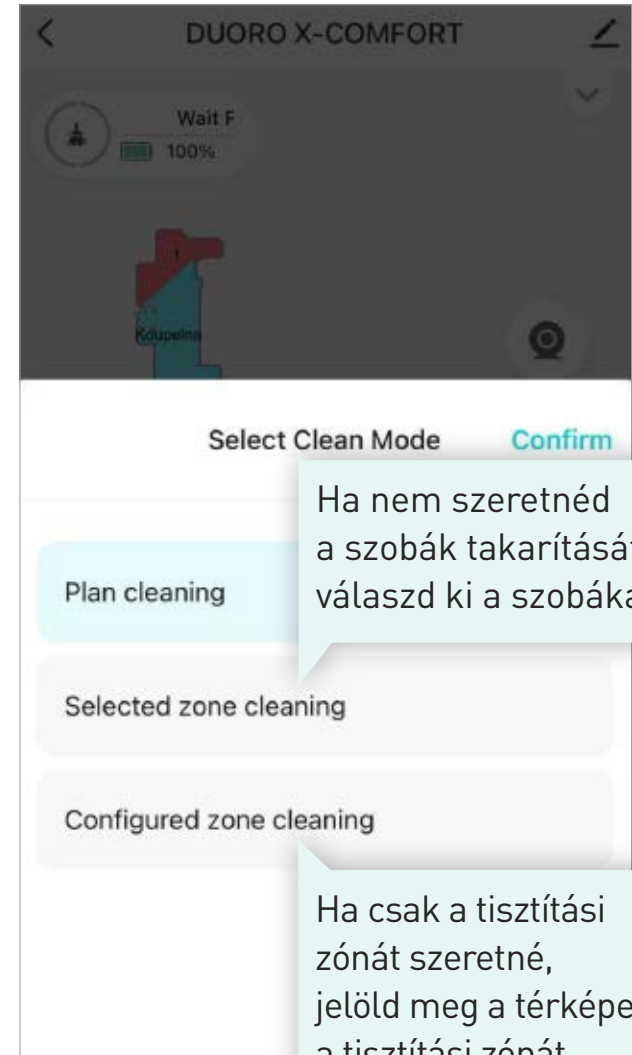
DUORO X-COMFORT

Wait F
100%

Koupelna

Select Clean Mode Confirm

Ha nem szeretnéd a szobák takarításá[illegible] válaszd ki a szobák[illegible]

Plan cleaning

Selected zone cleaning

Configured zone cleaning

Ha csak a tisztítási zónát szeretné, jelöld meg a térképe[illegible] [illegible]